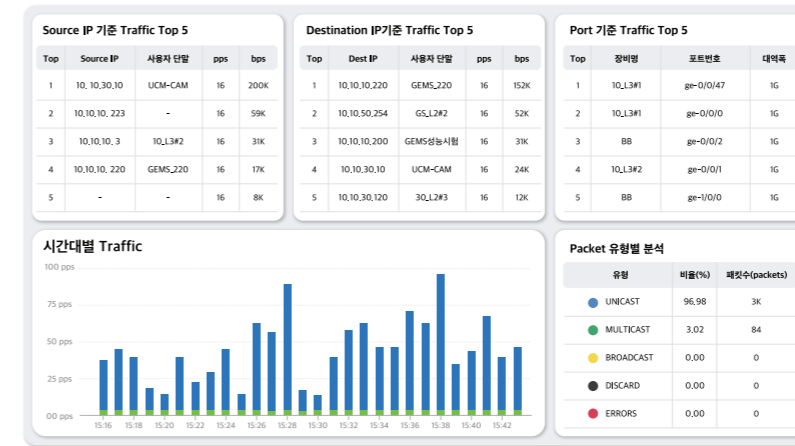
Source IP 기준 Traffic Top 5

| Top | Source IP | 사용자 단말 | pps | bps |
|---|---|---|---|---|
| 1 | 10. 10.30.10 | UCM-CAM | 16 | 200K |
| 2 | 10.10.10. 223 | - | 16 | 59K |
| 3 | 10.10.10. 3 | 10_L3#2 | 16 | 31K |
| 4 | 10.10.10. 220 | GEMS_220 | 16 | 17K |
| 5 | - | - | 16 | 8K |

Destination IP기준 Traffic Top 5

| Top | Dest IP | 사용자 단말 | pps | bps |
|---|---|---|---|---|
| 1 | 10.10.10.220 | GEMS_220 | 16 | 152K |
| 2 | 10.10.50.254 | GS_L2#2 | 16 | 52K |
| 3 | 10.10.10.200 | GEMS성능시험 | 16 | 31K |
| 4 | 10.10.30.10 | UCM-CAM | 16 | 24K |
| 5 | 10.10.30.120 | 30_L2#3 | 16 | 12K |

Port 기준 Traffic Top 5

| Top | 장비명 | 포트번호 | 대역폭 |
|---|---|---|---|
| 1 | 10_L3#1 | ge-0/0/47 | 1G |
| 2 | 10_L3#1 | ge-0/0/0 | 1G |
| 3 | BB | ge-0/0/2 | 1G |
| 4 | 10_L3#2 | ge-0/0/1 | 1G |
| 5 | BB | ge-1/0/0 | 1G |

시간대별 Traffic

100 pps
75 pps
50 pps
25 pps
00 pps
15:16 15:18 15:20 15:22 15:24 15:26 15:28 15:30 15:32 15:34 15:36 15:38 15:40 15:42

Packet 유형별 분석

| 유형 | 비율(%) | 패킷수(packets) |
|---|---|---|
| UNICAST | 96.98 | 3K |
| MULTICAST | 3.02 | 84 |
| BROADCAST | 0.00 | 0 |
| DISCARD | 0.00 | 0 |
| ERRORS | 0.00 | 0 |